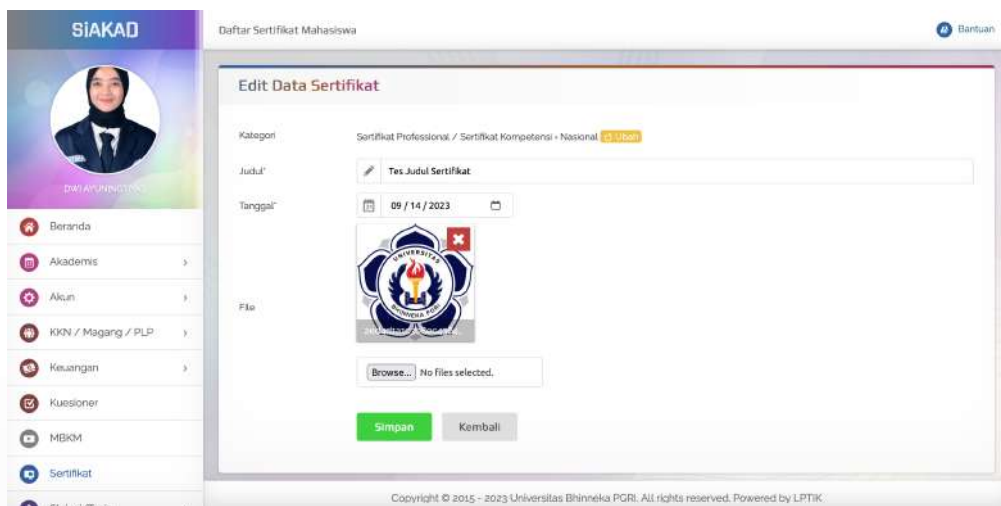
SIAKAD

DWI AYUNINGTYAS

Beranda

Akademis

Akun

KKN / Magang / PLP

Keuangan

Kuesioner

MBKM

Sertifikat

Daftar Sertifikat Mahasiswa

Bantuan

Edit Data Sertifikat

Kategori Sertifikat Professional / Sertifikat Kompetensi - Nasional Ubah

Judul* Tes Judul Sertifikat

Tanggal* 09 / 14 / 2023

File

UNIVERSITAS BHINNEKA PGRI

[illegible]

Browse... No files selected.

Simpan Kembali

Copyright © 2015 - 2023 Universitas Bhinneka PGRI. All rights reserved. Powered by LPTIK